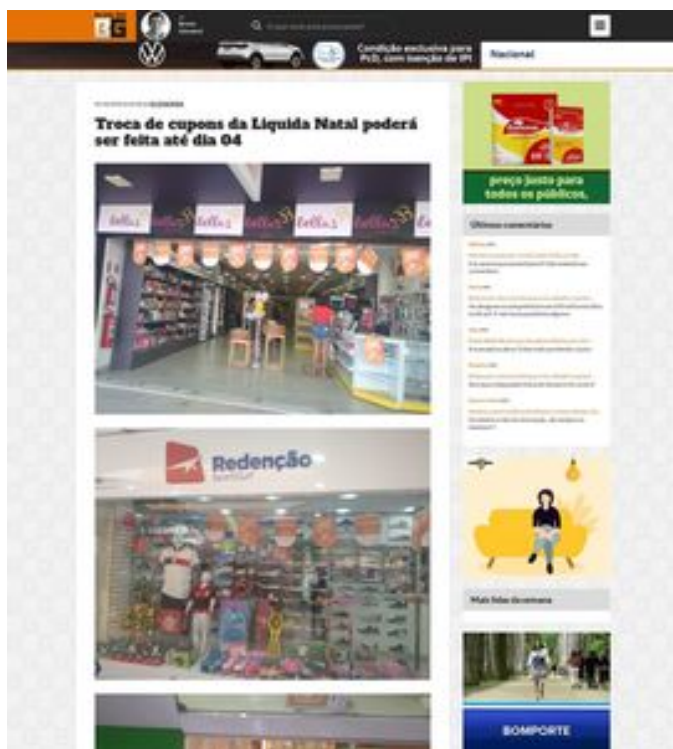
Condição exclusiva para PcD, com isenção de IPI

Nacional

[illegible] ECONOMIA

Troca de cupons da Liquida Natal poderá ser feita até dia 04

Redenção

preço justo para todos os públicos.

Últimos comentários

Mais lidas da semana

BOMPORTE